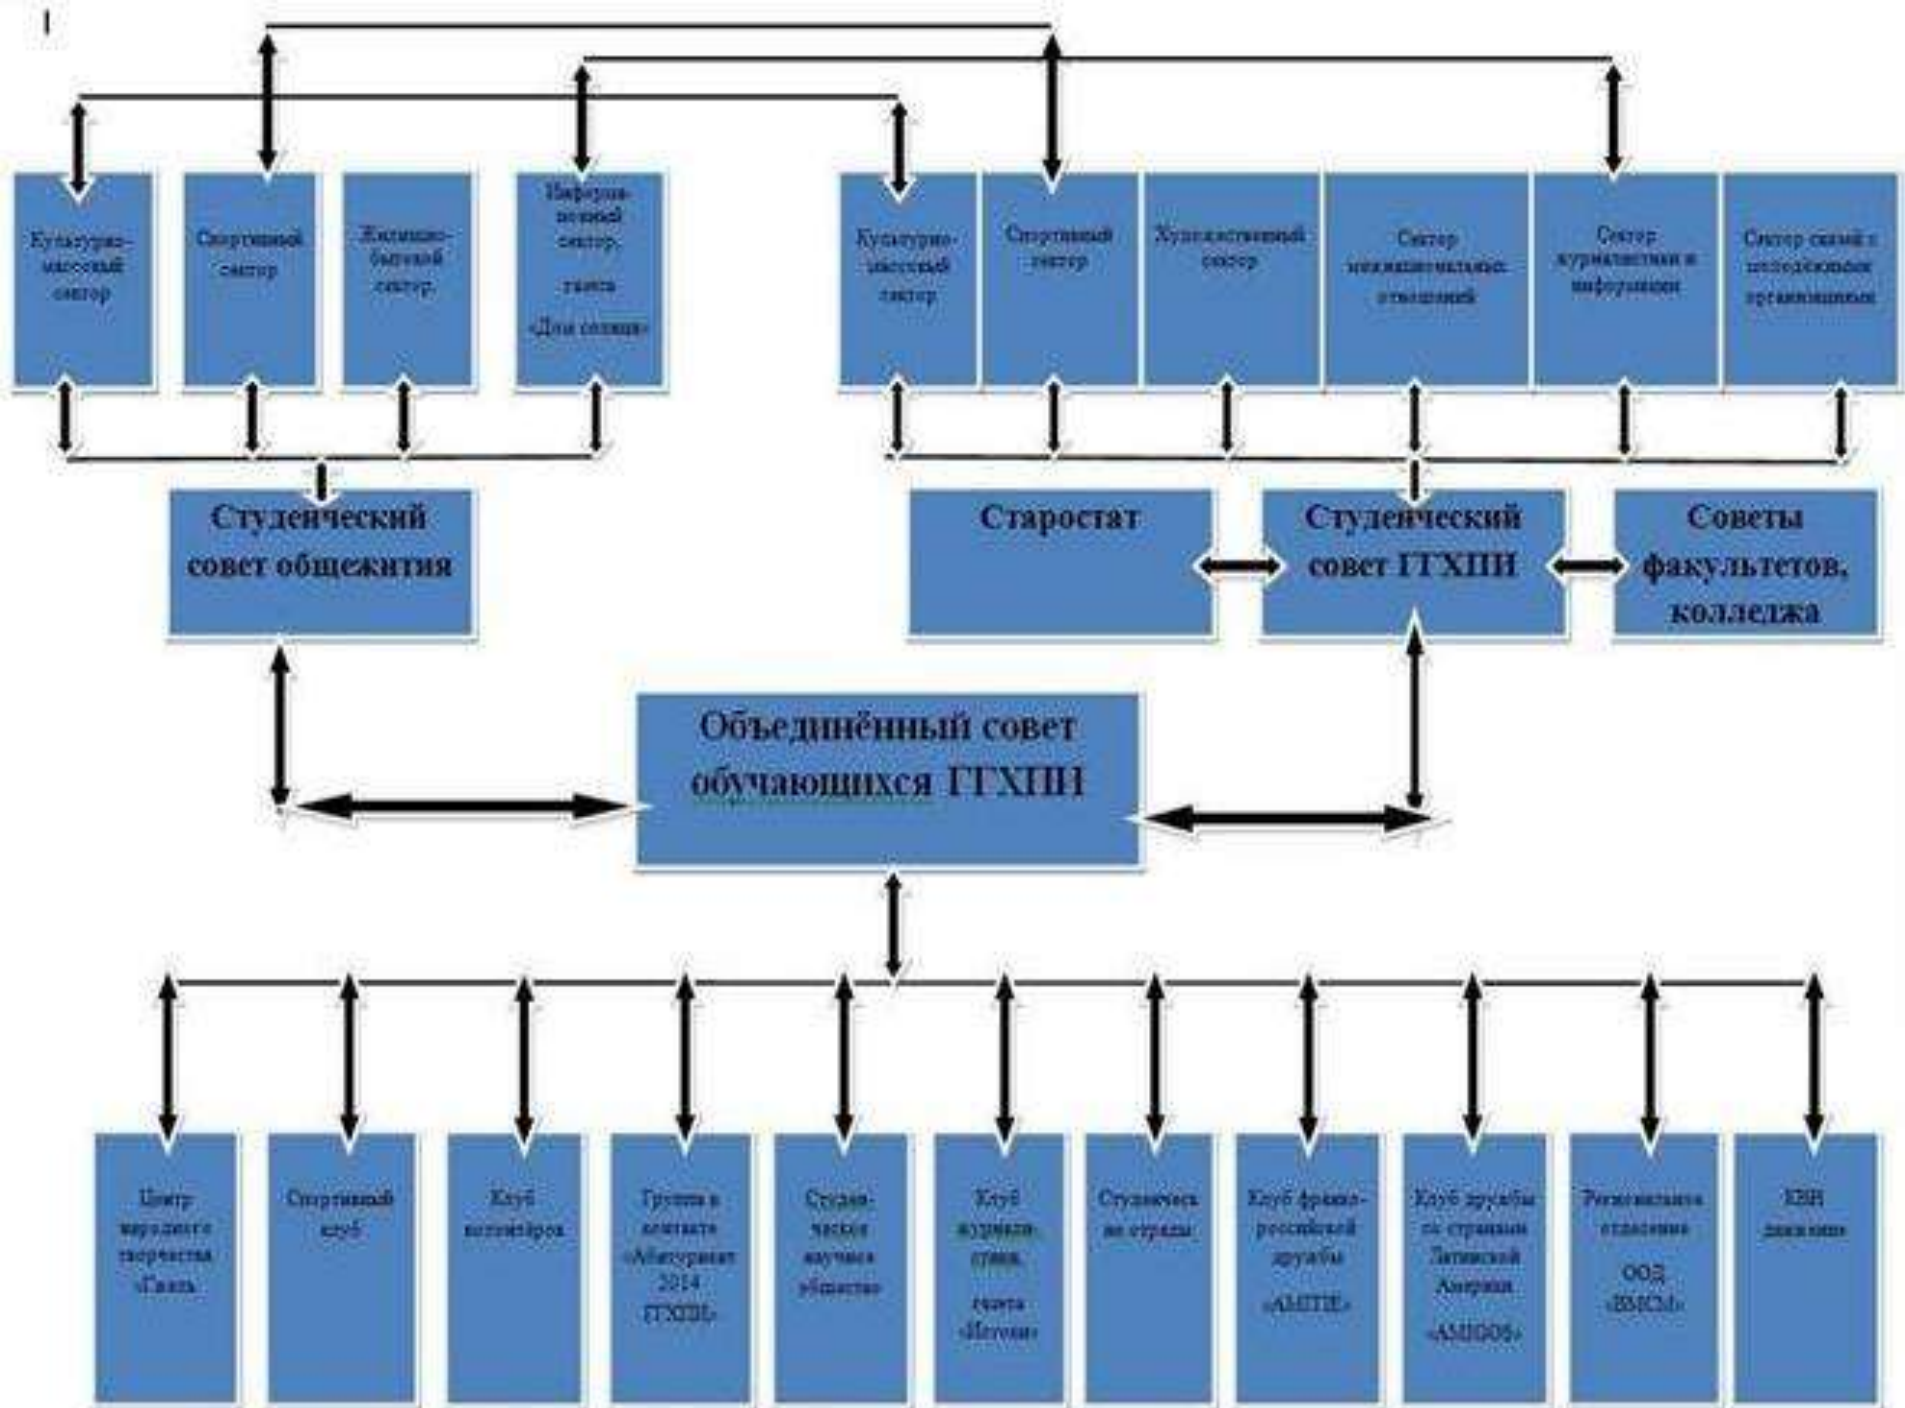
Культурно-массовый сектор

Спортивный сектор

Жилищно-бытовой сектор

Информационный сектор, газета «Дом солнца»

Культурно-массовый сектор

Спортивный сектор

Художественный сектор

Сектор межнациональных отношений

Сектор журналистики и информации

Сектор связей с молодёжными организациями

Студенческий совет общежития

Старостат

Студенческий совет ГГХПИ

Советы факультетов, колледжа

Объединённый совет обучающихся ГГХПИ

Центр народного творчества «Гжель»

Спортивный клуб

Клуб волонтёров

Группа в контакте «Абитуриент 2014 ГГХПИ»

Студенческое научное общество

Клуб журналистики, газета «Истоки»

Студенческие отряды

Клуб франко-российской дружбы «AMITIE»

Клуб дружбы со странами Латинской Америки «AMIGOS»

Региональное отделение ООД «ВМСМ»

КВН движение